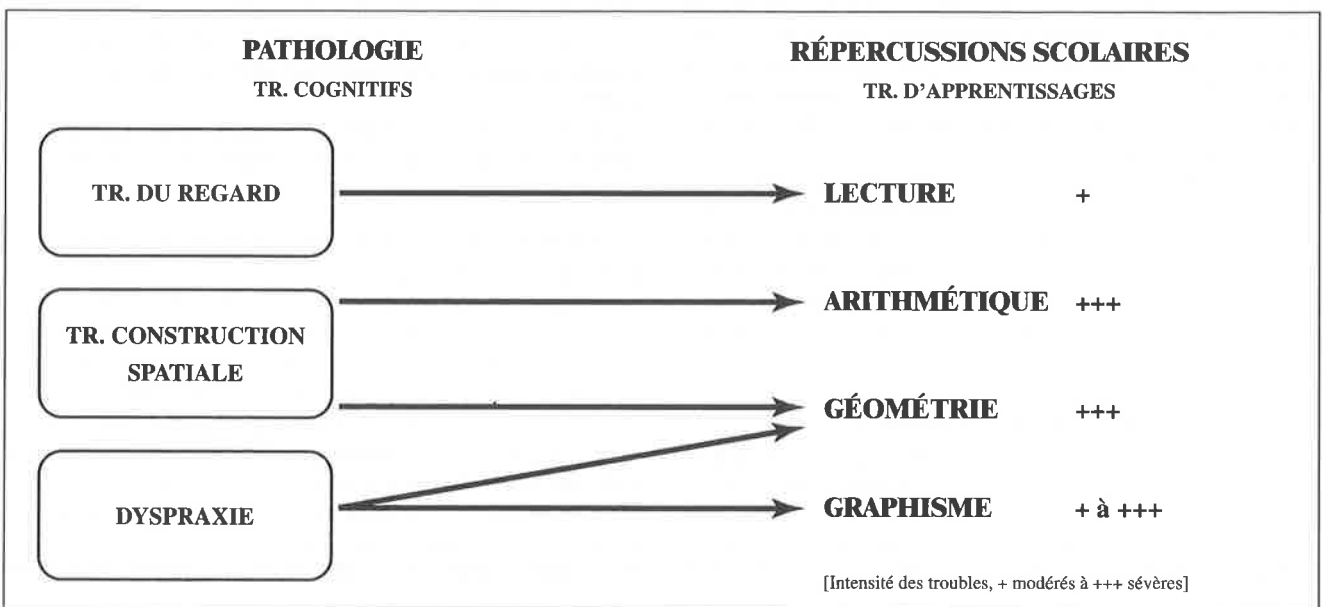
PATHOLOGIE
TR. COGNITIFS

RÉPERCUSSIONS SCOLAIRES
TR. D'APPRENTISSAGES

TR. DU REGARD

LECTURE +

TR. CONSTRUCTION SPATIALE

ARITHMÉTIQUE +++

GÉOMÉTRIE +++

DYSPRAXIE

GRAPHISME + à +++

[Intensité des troubles, + modérés à +++ sévères]